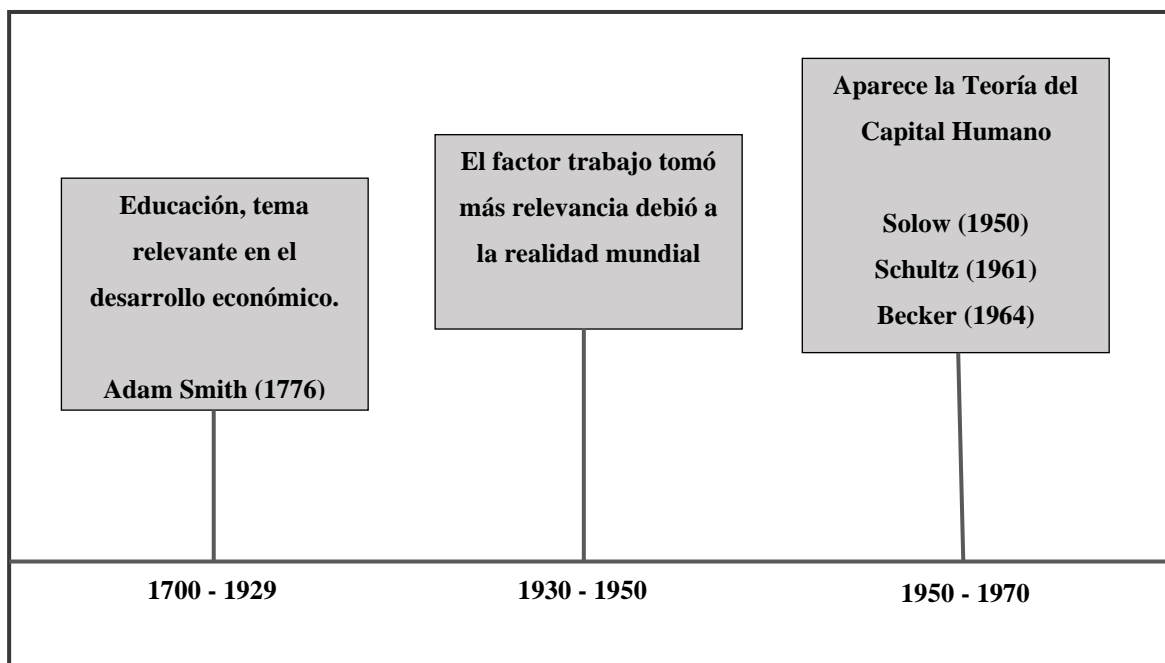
Educación, tema relevante en el desarrollo económico.

Adam Smith (1776)

El factor trabajo tomó más relevancia debió a la realidad mundial

Aparece la Teoría del Capital Humano

Solow (1950)
Schultz (1961)
Becker (1964)

1700 - 1929

1930 - 1950

1950 - 1970